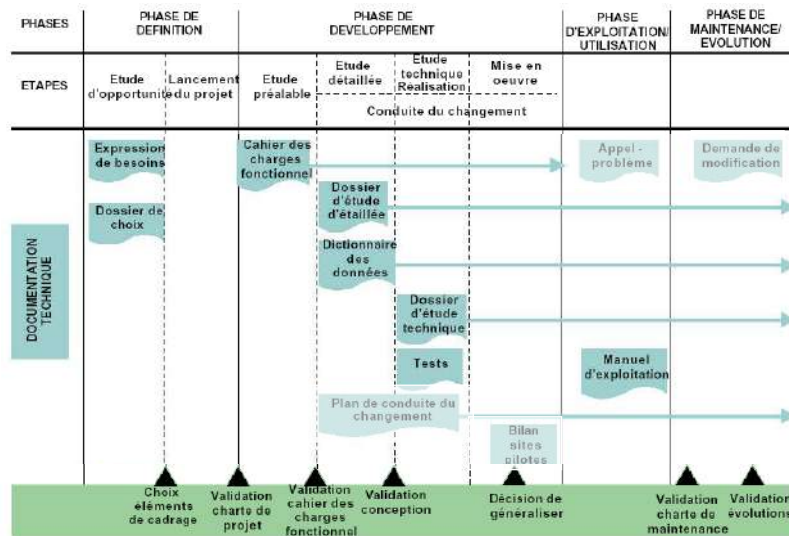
| PHASES | PHASE DE DEFINITION | | PHASE DE DEVELOPPEMENT | | | | PHASE D'EXPLOITATION/ UTILISATION | PHASE DE MAINTENANCE/ EVOLUTION |
|---|---|---|---|---|---|---|---|---|
| ETAPES | Etude d'opportunité | Lancement du projet | Etude préalable | Etude détaillée | Etude technique Réalisation | Mise en oeuvre | | |
| | | | | Conduite du changement | | | | |

DOCUMENTATION TECHNIQUE

Expression de besoins

Dossier de choix

Cahier des charges fonctionnel

Dossier d'étude d'étaillée

Dictionnaire des données

Dossier d'étude technique

Tests

Plan de conduite du changement

Bilan sites pilotes

Appel - probleme

Manuel d'exploitation

Demande de modification

Choix éléments de cadrage

Validation charte de projet

Validation cahier des charges fonctionnel

Validation conception

Décision de généraliser

Validation charte de maintenance

Validation évolutions